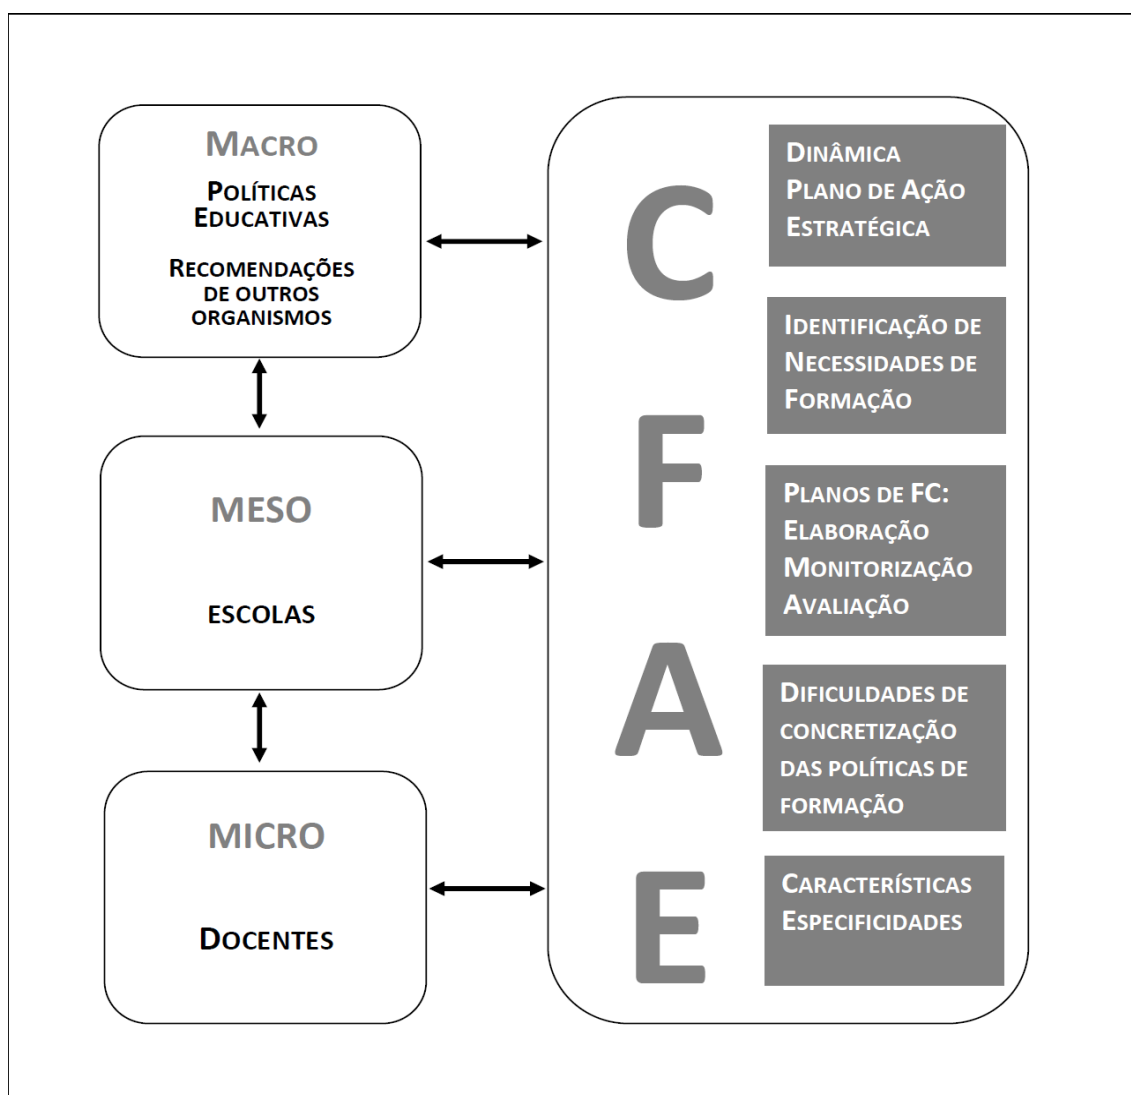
Macro

Políticas Educativas

Recomendações de outros organismos

MESO

ESCOLAS

MICRO

Docentes

C

F

A

E

Dinâmica
Plano de Ação
Estratégica

Identificação de Necessidades de Formação

Planos de FC:
Elaboração
Monitorização
Avaliação

Dificuldades de concretização das políticas de formação

Características
Especificidades